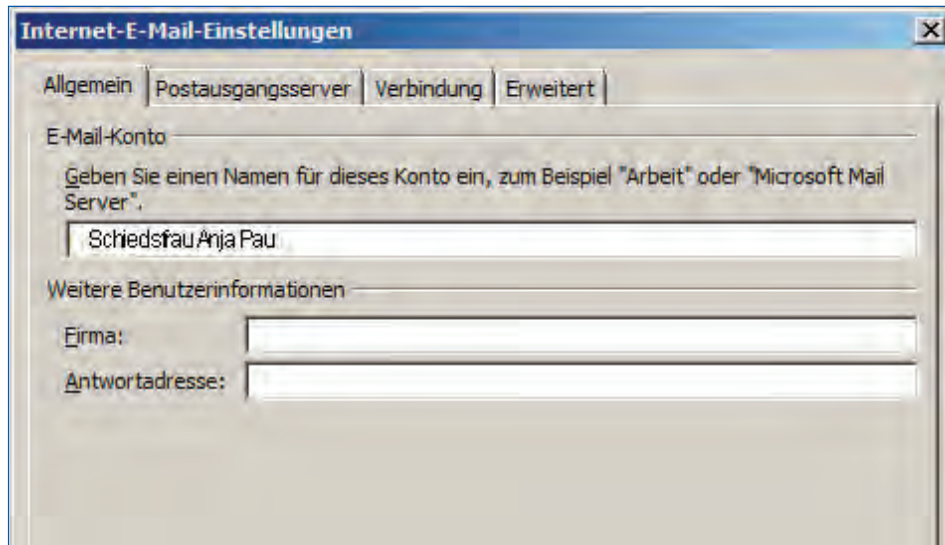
Internet-E-Mail-Einstellungen

Allgemein | Postausgangsserver | Verbindung | Erweitert

E-Mail-Konto

Geben Sie einen Namen für dieses Konto ein, zum Beispiel "Arbeit" oder "Microsoft Mail Server".

Schiedsfrau Anja Pau

Weitere Benutzerinformationen

Firma:

Antwortadresse: